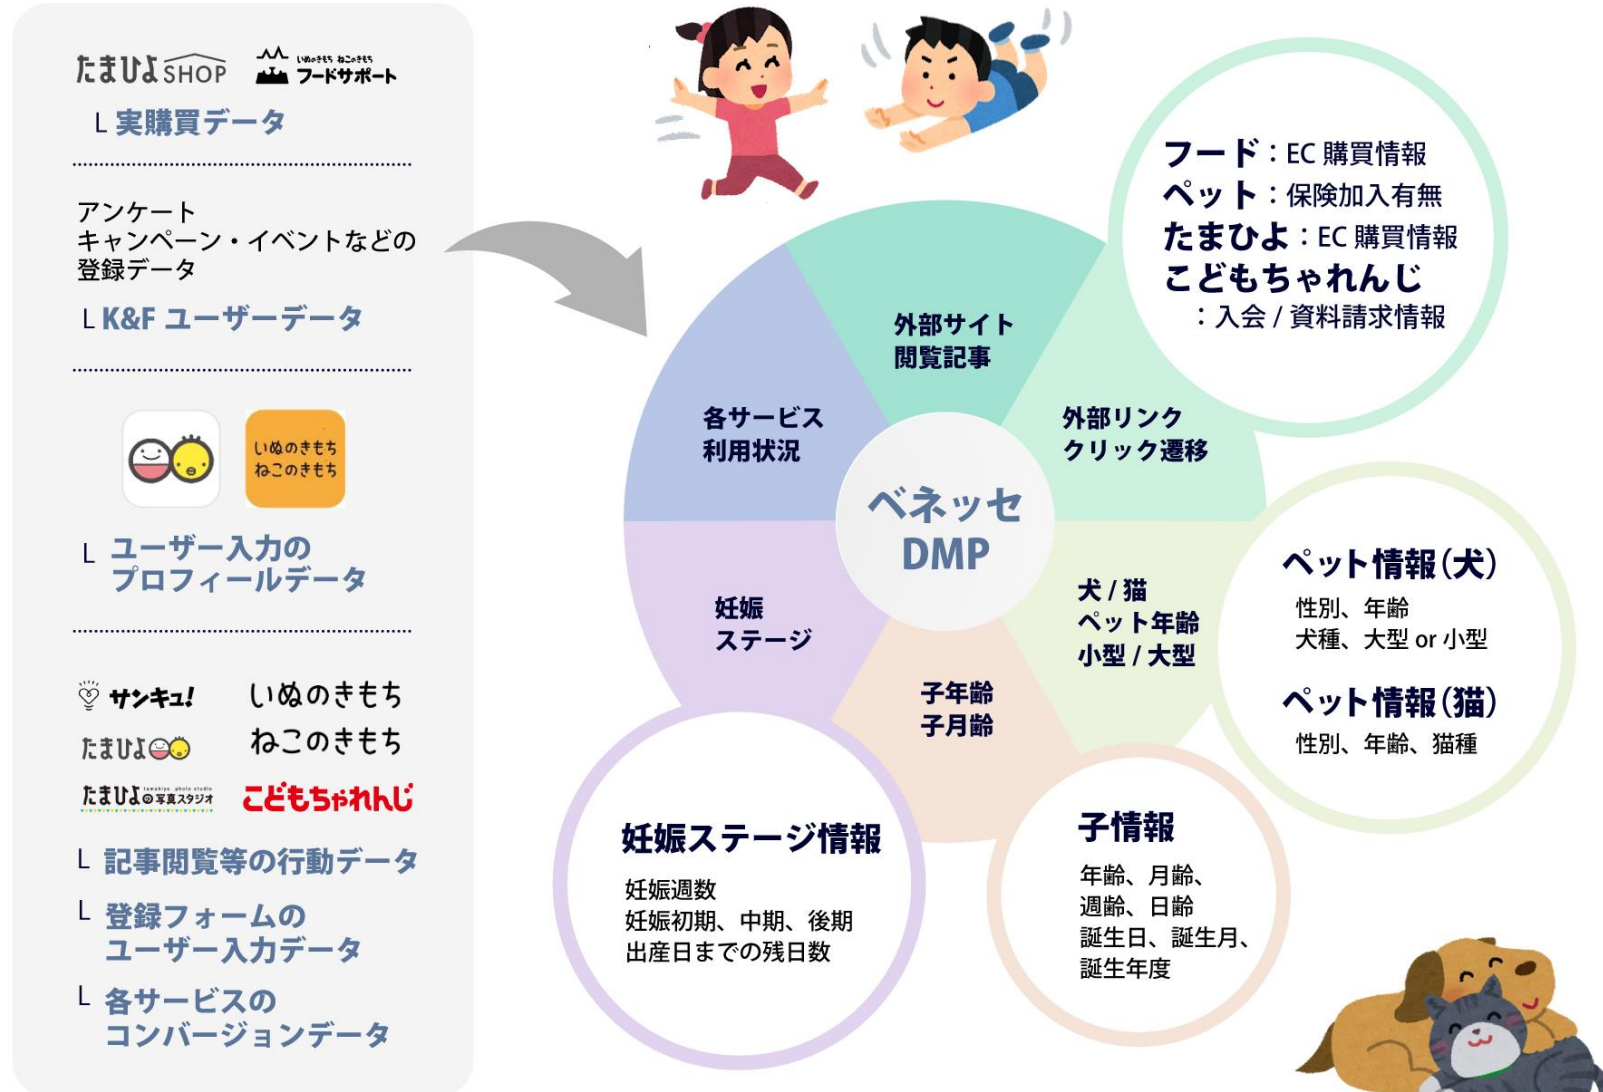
たまひよSHOP いぬのきもち ねこのきもち フードサポート

L 実購買データ

アンケート
キャンペーン・イベントなどの
登録データ

L K&F ユーザーデータ

いぬのきもち ねこのきもち

L ユーザー入力の プロフィールデータ

サンキュ! いぬのきもち
たまひよ ねこのきもち
たまひよ写真スタジオ こどもちゃれんじ

L 記事閲覧等の行動データ

L 登録フォームの ユーザー入力データ

L 各サービスの コンバージョンデータ

フード：EC 購買情報
ペット：保険加入有無
たまひよ：EC 購買情報
こどもちゃれんじ
：入会 / 資料請求情報

外部サイト
閲覧記事

各サービス
利用状況

外部リンク
クリック遷移

ベネッセ
DMP

妊娠
ステージ

犬 / 猫
ペット年齢
小型 / 大型

子年齢
子月齢

ペット情報(犬)
性別、年齢
犬種、大型 or 小型

ペット情報(猫)
性別、年齢、猫種

妊娠ステージ情報
妊娠週数
妊娠初期、中期、後期
出産日までの残日数

子情報
年齢、月齢、
週齢、日齢
誕生日、誕生月、
誕生年度